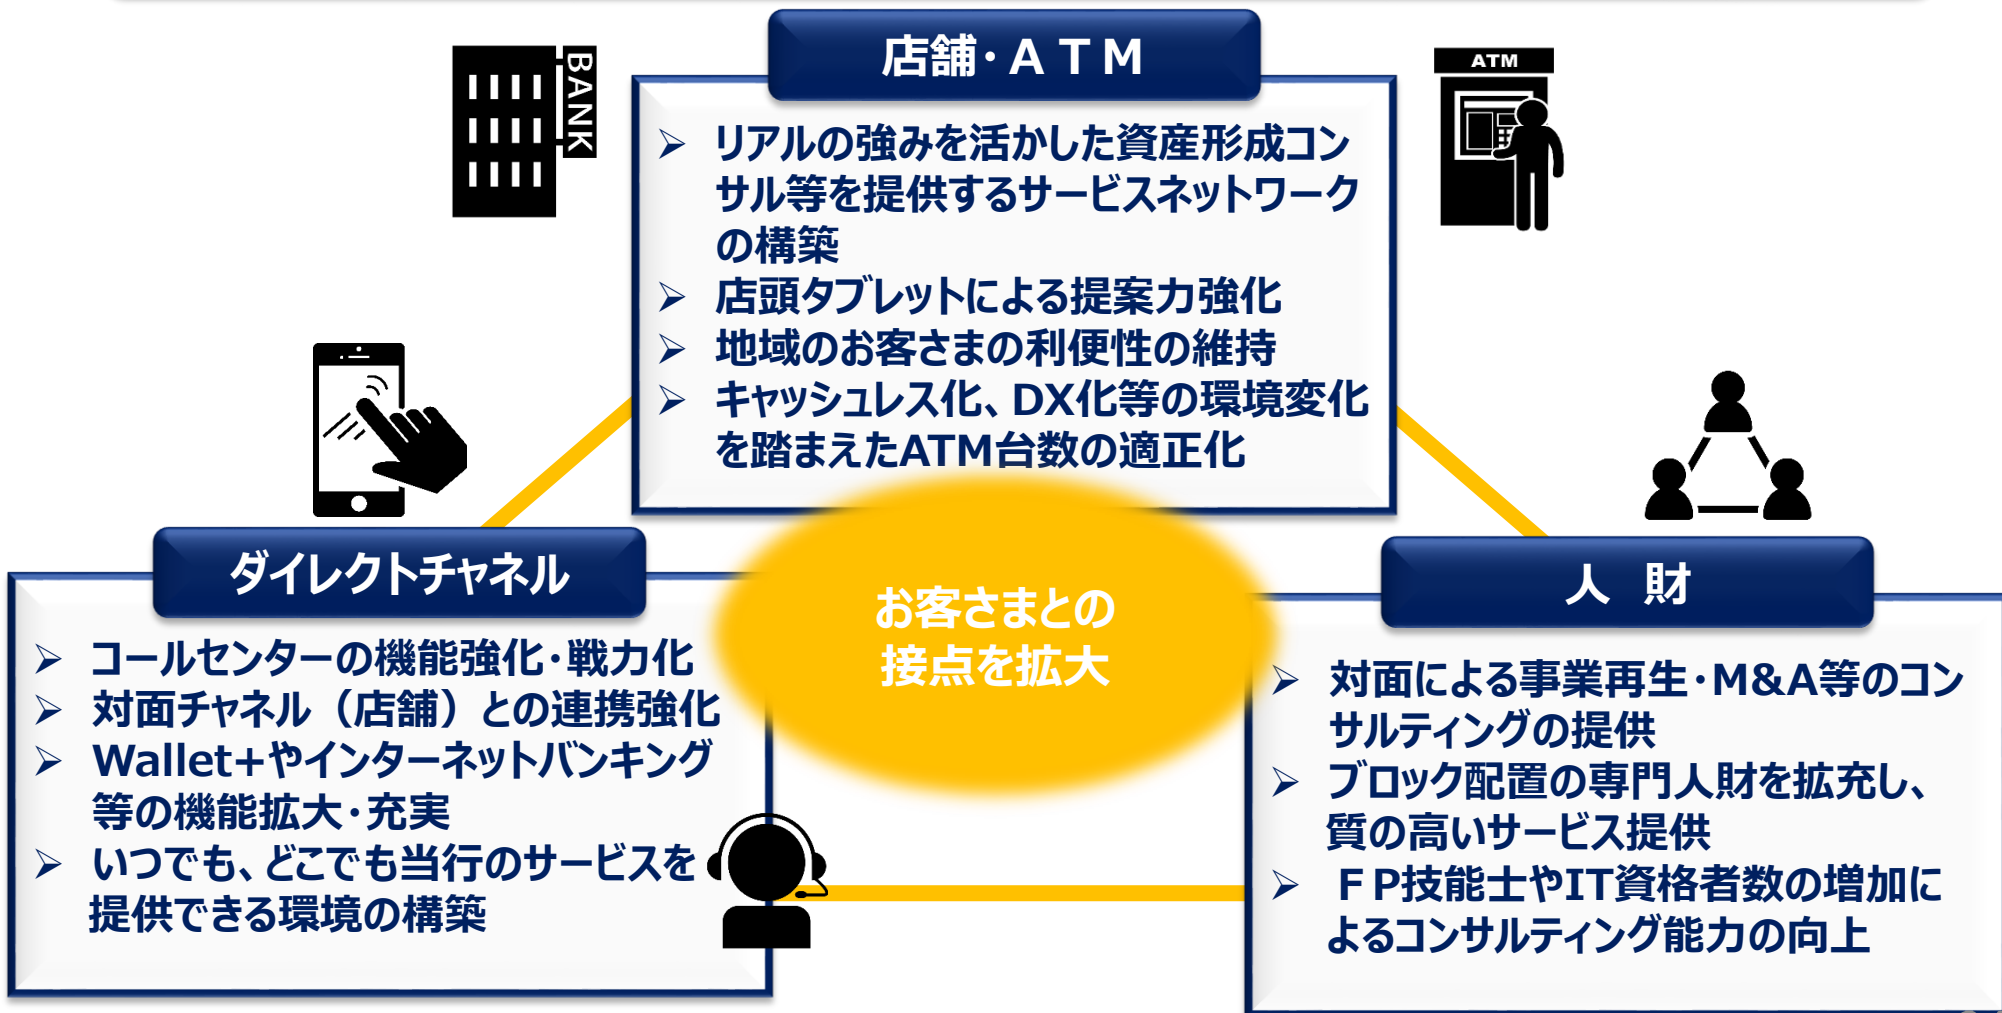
BANK

店舗・ＡＴＭ

ATM

➢ リアルの強みを活かした資産形成コンサル等を提供するサービスネットワークの構築
➢ 店頭タブレットによる提案力強化
➢ 地域のお客さまの利便性の維持
➢ キャッシュレス化、DX化等の環境変化を踏まえたATM台数の適正化

ダイレクトチャネル

➢ コールセンターの機能強化・戦力化
➢ 対面チャネル（店舗）との連携強化
➢ Wallet+やインターネットバンキング等の機能拡大・充実
➢ いつでも、どこでも当行のサービスを提供できる環境の構築

お客さまとの接点を拡大

人　財

➢ 対面による事業再生・M&A等のコンサルティングの提供
➢ ブロック配置の専門人財を拡充し、質の高いサービス提供
➢ ＦＰ技能士やIT資格者数の増加によるコンサルティング能力の向上